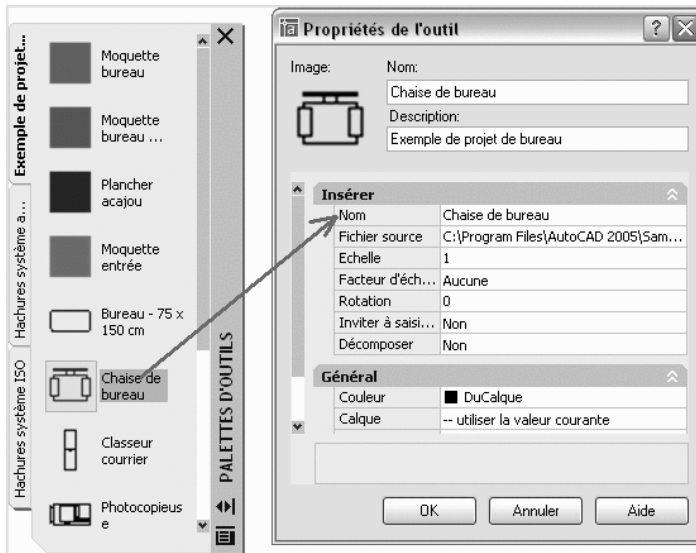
Exemple de projet...
Hachures système a...
Hachures système ISO

Moquette bureau
Moquette bureau ...
Plancher acajou
Moquette entrée
Bureau - 75 x 150 cm
Chaise de bureau
Classeur courrier
Photocopieuse

PALETTES D'OUTILS

Propriétés de l'outil

Image:
Nom:
Chaise de bureau
Description:
Exemple de projet de bureau

Insérer

| | |
|---|---|
| Nom | Chaise de bureau |
| Fichier source | C:\Program Files\AutoCAD 2005\Sam... |
| Echelle | 1 |
| Facteur d'éch... | Aucune |
| Rotation | 0 |
| Inviter à saisi... | Non |
| Décomposer | Non |

Général

| | |
|---|---|
| Couleur | DuCalque |
| Calque | -- utiliser la valeur courante |

OK
Annuler
Aide